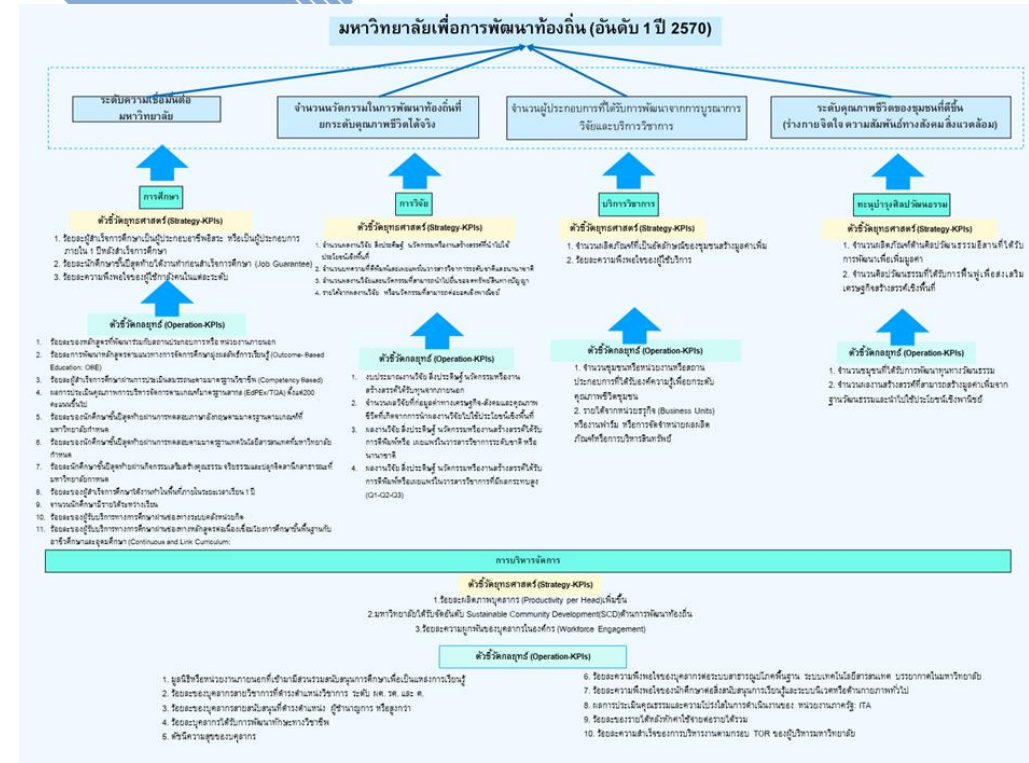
มหาวิทยาลัยเพื่อการพัฒนาท้องถิ่น (อันดับ 1 ปี 2570)

ระดับความเชื่อมั่นต่อมหาวิทยาลัย

จำนวนนวัตกรรมในการพัฒนาท้องถิ่นที่ยกระดับคุณภาพชีวิตได้จริง

จำนวนผู้ประกอบการที่ได้รับการพัฒนาจากการบูรณาการวิจัยและบริการวิชาการ

ระดับคุณภาพชีวิตของชุมชนที่ดีขึ้น (ร่างกาย จิตใจ ความสัมพันธ์ทางสังคม สิ่งแวดล้อม)

การศึกษา

ตัวชี้วัดยุทธศาสตร์ (Strategy-KPIs)

1. ร้อยละผู้สำเร็จการศึกษาเป็นผู้ประกอบอาชีพอิสระ หรือเป็นผู้ประกอบการภายใน 1 ปีหลังสำเร็จการศึกษา
2. ร้อยละนักศึกษาที่ได้งานทำก่อนสำเร็จการศึกษา (Job Guarantee)
3. ร้อยละความพึงพอใจของผู้ใช้บัณฑิตในแต่ละระดับ

ตัวชี้วัดกลยุทธ์ (Operation-KPIs)

1. ร้อยละของหลักสูตรที่พัฒนาร่วมกับสถานประกอบการหรือหน่วยงานภายนอก
2. ร้อยละการพัฒนาหลักสูตรตามแนวทางการจัดการศึกษามุ่งผลลัพธ์การเรียนรู้ (Outcome-Based Education: OBE)
3. ร้อยละผู้สำเร็จการศึกษาผ่านการประเมินสมรรถนะตามมาตรฐานวิชาชีพ (Competency Based)
4. ผลการประเมินคุณภาพการบริหารจัดการตามเกณฑ์มาตรฐานสากล (EdPEx/TQA) ตั้งแต่200 คะแนนขึ้นไป
5. ร้อยละของนักศึกษาชั้นปีสุดท้ายผ่านการทดสอบภาษาอังกฤษตามมาตรฐานตามเกณฑ์ที่มหาวิทยาลัยกำหนด
6. ร้อยละของนักศึกษาชั้นปีสุดท้ายผ่านการทดสอบมาตรฐานทางเทคโนโลยีสารสนเทศที่มหาวิทยาลัยกำหนด
7. ร้อยละนักศึกษาชั้นปีสุดท้ายผ่านกิจกรรมเสริมสร้างคุณธรรม จริยธรรมและอุดมคติอาจารย์ที่มหาวิทยาลัยกำหนด
8. ร้อยละของผู้สำเร็จการศึกษาที่สำเร็จในขั้นตอนระยะเวลาเรียน 1 ปี
9. จำนวนนักศึกษาป้ายใต้ระหว่างเรียน
10. ร้อยละของผู้รับบริการทางการศึกษาผ่านระบบออนไลน์
11. ร้อยละของผู้รับบริการทางการศึกษาผ่านหลักสูตรต่อเนื่องเชื่อมโยงการศึกษาขั้นพื้นฐานกับอาชีวศึกษาและอุดมศึกษา (Continuous and Link Curriculum)

การวิจัย

ตัวชี้วัดยุทธศาสตร์ (Strategy-KPIs)

1. จำนวนผลงานวิจัย สิ่งประดิษฐ์ นวัตกรรมหรืองานสร้างสรรค์ที่นำไปใช้ประโยชน์จริงพื้นที่
2. จำนวนผลงานที่ได้รับการตีพิมพ์ในวารสารวิชาการระดับชาติและนานาชาติ
3. จำนวนผลงานวิจัยและนวัตกรรมที่ได้รับการจดทรัพย์สินทางปัญญา
4. รายได้จากผลงานวิจัย หรือนวัตกรรมที่สามารถต่อยอดเชิงพาณิชย์

ตัวชี้วัดกลยุทธ์ (Operation-KPIs)

1. งบประมาณงานวิจัย สิ่งประดิษฐ์ นวัตกรรมหรืองานสร้างสรรค์ได้รับทุนจากภายนอก
2. จำนวนผลวิจัยที่ก่อผลกระทบเศรษฐกิจ-สังคมและคุณภาพชีวิตที่เกิดจากการนำผลงานวิจัยไปใช้ประโยชน์ในพื้นที่
3. ผลงานวิจัย สิ่งประดิษฐ์ นวัตกรรมหรืองานสร้างสรรค์ที่ได้รับการตีพิมพ์หรือเผยแพร่ในวารสารวิชาการระดับชาติ หรือนานาชาติ
4. ผลงานวิจัย สิ่งประดิษฐ์ นวัตกรรมหรืองานสร้างสรรค์ที่ได้รับการตีพิมพ์หรือเผยแพร่ในวารสารวิชาการที่มีผลกระทบสูง (Q1-Q2-Q3)

บริการวิชาการ

ตัวชี้วัดยุทธศาสตร์ (Strategy-KPIs)

1. จำนวนผลิตภัณฑ์ที่เป็นอัตลักษณ์ของชุมชนสร้างมูลค่าเพิ่ม
2. ร้อยละความพึงพอใจของผู้รับบริการ

ตัวชี้วัดกลยุทธ์ (Operation-KPIs)

1. จำนวนชุมชนหรือหน่วยงานหรือสถานประกอบการที่ได้รับองค์ความรู้เพื่อยกระดับคุณภาพชีวิตชุมชน
2. รายได้จากหน่วยธุรกิจ (Business Units) หรืองานฟาร์ม หรือการจัดจำหน่ายผลผลิตภัณฑ์หรือการบริหารสินทรัพย์

ทะนุบำรุงศิลปวัฒนธรรม

ตัวชี้วัดยุทธศาสตร์ (Strategy-KPIs)

1. จำนวนผลิตภัณฑ์ด้านศิลปวัฒนธรรมอีสานที่ได้รับการพัฒนาเพื่อเพิ่มมูลค่า
2. จำนวนศิลปวัฒนธรรมที่ได้รับการฟื้นฟูเพื่อส่งเสริมเศรษฐกิจสร้างสรรค์เชิงพื้นที่

ตัวชี้วัดกลยุทธ์ (Operation-KPIs)

1. จำนวนชุมชนที่ได้รับการพัฒนาทุนทางวัฒนธรรม
2. จำนวนผลงานสร้างสรรค์ที่สามารถสร้างมูลค่าเพิ่มจากฐานวัฒนธรรมและนำไปใช้ประโยชน์เชิงพาณิชย์

การบริหารจัดการ

ตัวชี้วัดยุทธศาสตร์ (Strategy-KPIs)

1.ร้อยละผลิตภาพบุคลากร (Productivity per Head)เพิ่มขึ้น
2.มหาวิทยาลัยได้รับจัดอันดับ Sustainable Community Development(SCD)ด้านการพัฒนาท้องถิ่น
3.ร้อยละความผูกพันของบุคลากรในองค์กร (Workforce Engagement)

ตัวชี้วัดกลยุทธ์ (Operation-KPIs)

1. มูลนิธิหรือหน่วยงานภายนอกที่เข้ามามีส่วนร่วมสนับสนุนการศึกษาเพื่อเป็นแหล่งการเรียนรู้
2. ร้อยละของบุคลากรสายวิชาการที่ดำรงตำแหน่งวิชาการ ระดับ ผศ. รศ. และ ศ.
3. ร้อยละของบุคลากรสายสนับสนุนที่ดำรงตำแหน่ง ผู้ชำนาญการ หรือสูงกว่า
4. ร้อยละบุคลากรได้รับการพัฒนาทักษะทางวิชาชีพ
5. ดัชนีความสุขของบุคลากร
6. ร้อยละความพึงพอใจของบุคลากรต่อระบบสาธารณูปโภคพื้นฐาน ระบบเทคโนโลยีสารสนเทศ บรรยากาศในมหาวิทยาลัย
7. ร้อยละความพึงพอใจของนักศึกษาต่อสิ่งสนับสนุนการเรียนรู้และระบบนิเวศหรือด้านกายภาพทั่วไป
8. ผลการประเมินคุณธรรมและความโปร่งใสในการดำเนินงานของ หน่วยงานภาครัฐ: ITA
9. ร้อยละของรายได้หลังหักค่าใช้จ่ายต่อรายได้รวม
10. ร้อยละความสำเร็จของการบริหารงานตามกรอบ TOR ของผู้บริหารมหาวิทยาลัย